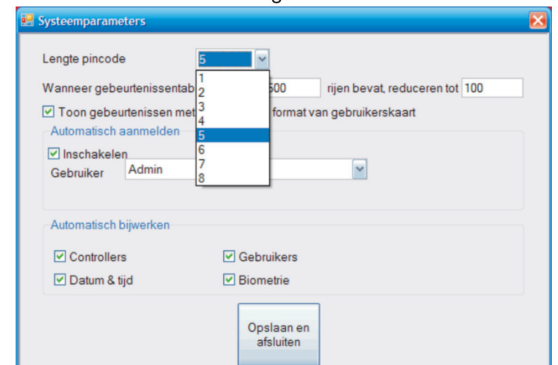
Systeemparameters

Lengte pincode 5

Wanneer gebeurtenissentab 500 rijen bevat, reduceren tot 100

Toon gebeurtenissen met format van gebruikerskaart

Automatisch aanmelden

Inschakelen

Gebruiker Admin

1
2
3
4
5
6
7
8

Automatisch bijwerken

Controllers
Gebruikers
Datum & tijd
Biometrie

Opslaan en afsluiten